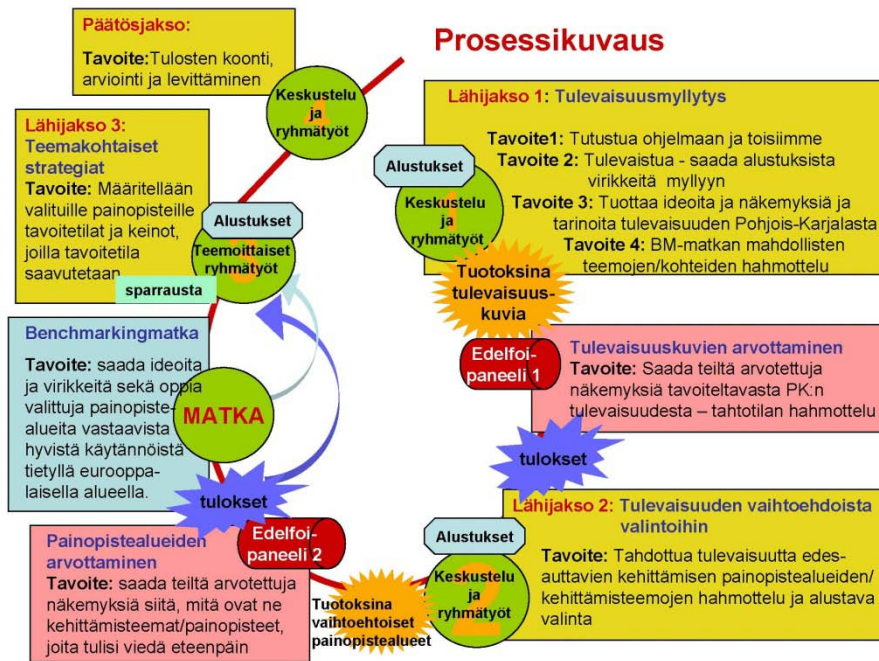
Prosessikuvaus

Päätösjakso:
Tavoite: Tulosten koonti, arviointi ja levittäminen

Keskustelu ja ryhmätyöt
4

Lähijakso 1: Tulevaisuusmyllytys
Tavoite1: Tutustua ohjelmaan ja toisiimme
Tavoite 2: Tulevaistua - saada alustuksista virikkeitä myllyyn
Tavoite 3: Tuottaa ideoita ja näkemyksiä ja tarinoita tulevaisuuden Pohjois-Karjalasta
Tavoite 4: BM-matkan mahdollisten teemojen/kohteiden hahmottelu

Alustukset
Keskustelu ja ryhmätyöt
1

Tuotoksina tulevaisuuskuvia

Lähijakso 3: Teemakohtaiset strategiat
Tavoite: Määritellään valituille painopisteille tavoitetilat ja keinot, joilla tavoitetila saavutetaan

Alustukset
Teemoittaiset ryhmätyöt
3

sparrausta

Benchmarkingmatka
Tavoite: saada ideoita ja virikkeitä sekä oppia valittuja painopistealueita vastaavista hyvistä käytännöistä tietyllä eurooppalaisella alueella.

MATKA

tulokset

Edelfoi-paneeli 1

Tulevaisuuskuvien arvottaminen
Tavoite: Saada teiltä arvotettuja näkemyksiä tavoiteltavasta PK:n tulevaisuudesta – tahtotilan hahmottelu

tulokset

Lähijakso 2: Tulevaisuuden vaihtoehdoista valintoihin
Tavoite: Tahdottua tulevaisuutta edesauttavien kehittämisen painopistealueiden/ kehittämisteemojen hahmottelu ja alustava valinta

Alustukset
Keskustelu ja ryhmätyöt
2

Edelfoi-paneeli 2

Painopistealueiden arvottaminen
Tavoite: saada teiltä arvotettuja näkemyksiä siitä, mitä ovat ne kehittämisteemat/painopisteet, joita tulisi viedä eteenpäin

Tuotoksina vaihtoehtoiset painopistealueet